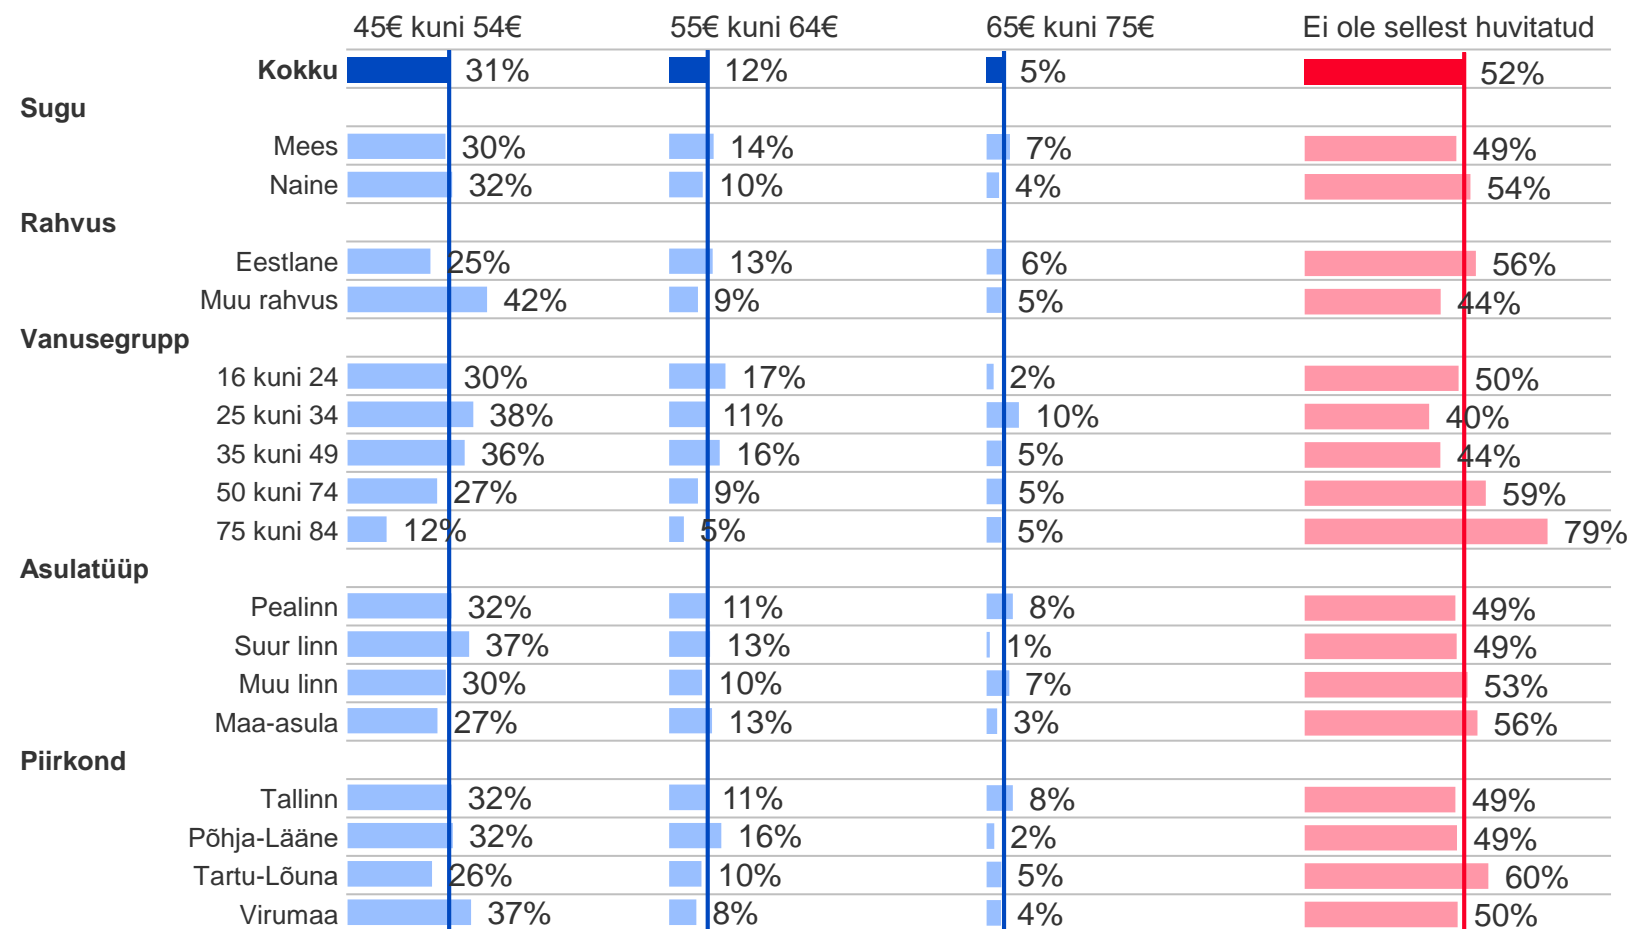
|  | 45€ kuni 54€ | 55€ kuni 64€ | 65€ kuni 75€ | Ei ole sellest huvitatud |
|---|---|---|---|---|
| **Kokku** | 31% | 12% | 5% | 52% |
| **Sugu** | | | | |
| Mees | 30% | 14% | 7% | 49% |
| Naine | 32% | 10% | 4% | 54% |
| **Rahvus** | | | | |
| Eestlane | 25% | 13% | 6% | 56% |
| Muu rahvus | 42% | 9% | 5% | 44% |
| **Vanusegrupp** | | | | |
| 16 kuni 24 | 30% | 17% | 2% | 50% |
| 25 kuni 34 | 38% | 11% | 10% | 40% |
| 35 kuni 49 | 36% | 16% | 5% | 44% |
| 50 kuni 74 | 27% | 9% | 5% | 59% |
| 75 kuni 84 | 12% | 5% | 5% | 79% |
| **Asulatüüp** | | | | |
| Pealinn | 32% | 11% | 8% | 49% |
| Suur linn | 37% | 13% | 1% | 49% |
| Muu linn | 30% | 10% | 7% | 53% |
| Maa-asula | 27% | 13% | 3% | 56% |
| **Piirkond** | | | | |
| Tallinn | 32% | 11% | 8% | 49% |
| Põhja-Lääne | 32% | 16% | 2% | 49% |
| Tartu-Lõuna | 26% | 10% | 5% | 60% |
| Virumaa | 37% | 8% | 4% | 50% |